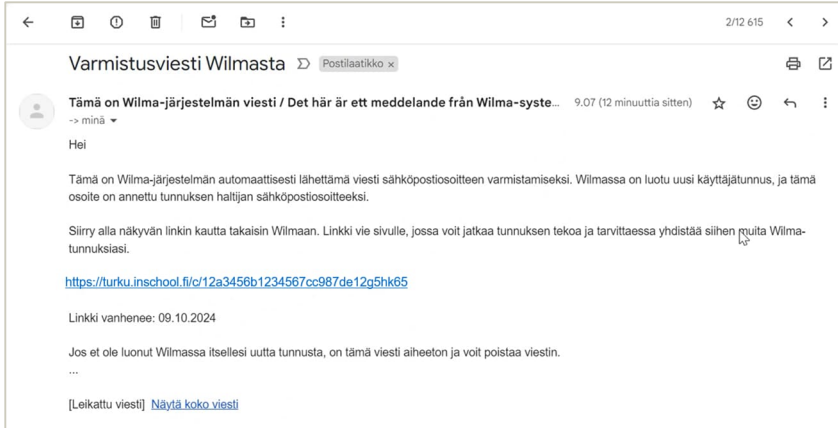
2/12 615

Varmistusviesti Wilmasta Postilaatikko ×

Tämä on Wilma-järjestelmän viesti / Det här är ett meddelande från Wilma-syste... 9.07 (12 minuuttia sitten)
-> minä

Hei

Tämä on Wilma-järjestelmän automaattisesti lähettämä viesti sähköpostiosoitteen varmistamiseksi. Wilmassa on luotu uusi käyttäjätunnus, ja tämä osoite on annettu tunnuksen haltijan sähköpostiosoitteeksi.

Siirry alla näkyvän linkin kautta takaisin Wilmaan. Linkki vie sivulle, jossa voit jatkaa tunnuksen tekoa ja tarvittaessa yhdistää siihen muita Wilma-tunnuksiasi.

https://turku.inschool.fi/c/12a3456b1234567cc987de12g5hk65

Linkki vanhenee: 09.10.2024

Jos et ole luonut Wilmassa itsellesi uutta tunnusta, on tämä viesti aiheeton ja voit poistaa viestin.
...

[Leikattu viesti] Näytä koko viesti